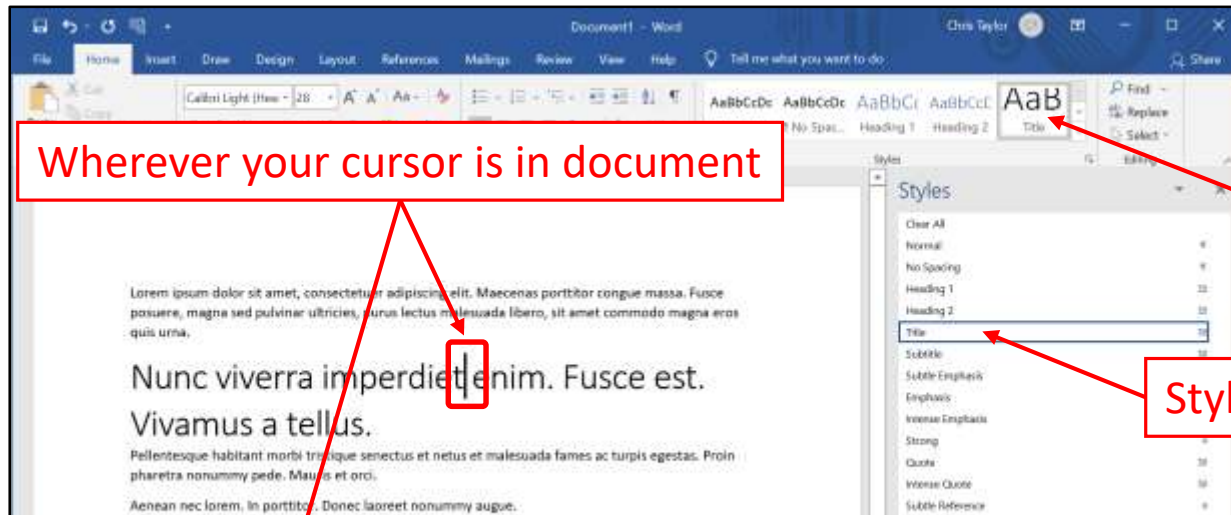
Document1 - Word

Chris Taylor

File Home Insert Draw Design Layout References Mailings Review View Help Tell me what you want to do Share

Cut Copy

Calibri Light (Hea 28 A A Aa

AaBbCcDc AaBbCcDc AaBbCc AaBbCcC AaB

No Spac... Heading 1 Heading 2 Title

Find Replace Select

Styles Editing

Wherever your cursor is in document

Styles

Clear All
Normal
No Spacing
Heading 1
Heading 2
Title
Subtitle
Subtle Emphasis
Emphasis
Intense Emphasis
Strong
Quote
Intense Quote
Subtle Reference

Styl

Lorem ipsum dolor sit amet, consectetuer adipiscing elit. Maecenas porttitor congue massa. Fusce posuere, magna sed pulvinar ultricies, purus lectus malesuada libero, sit amet commodo magna eros quis urna.

Nunc viverra imperdiet enim. Fusce est. Vivamus a tellus.

Pellentesque habitant morbi tristique senectus et netus et malesuada fames ac turpis egestas. Proin pharetra nonummy pede. Mauris et orci.

Aenean nec lorem. In porttitor. Donec laoreet nonummy augue.